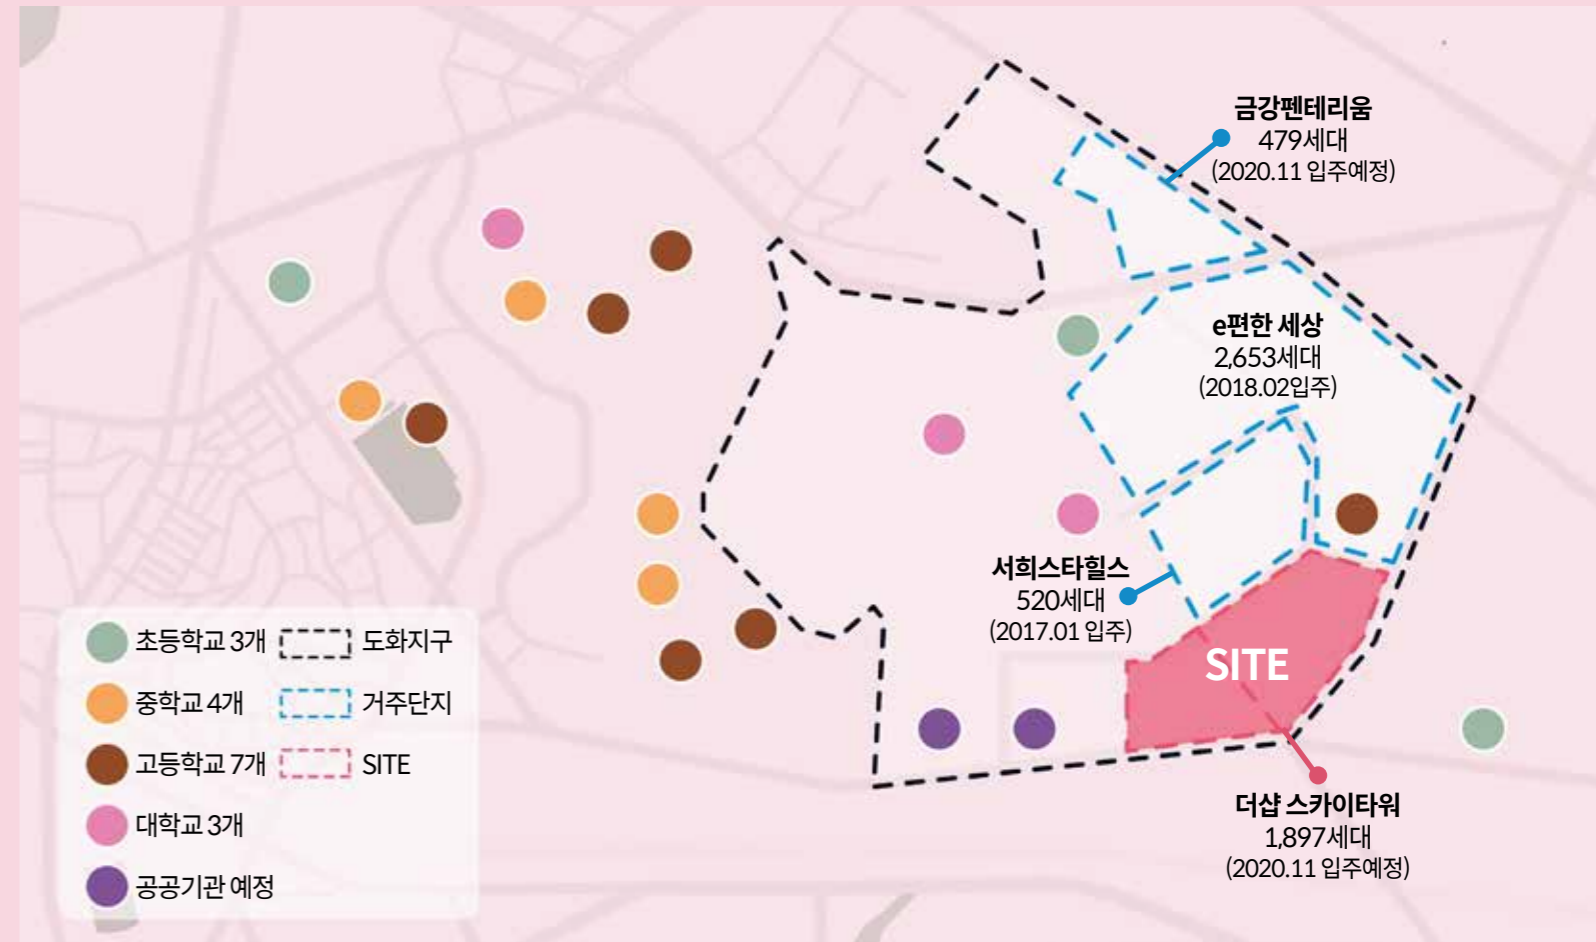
금강펜테리움
479세대
(2020.11 입주예정)

e편한 세상
2,653세대
(2018.02입주)

서희스타힐스
520세대
(2017.01 입주)

SITE

더샵 스카이타워
1,897세대
(2020.11 입주예정)

초등학교 3개
도화지구
중학교 4개
거주단지
고등학교 7개
SITE
대학교 3개
공공기관 예정